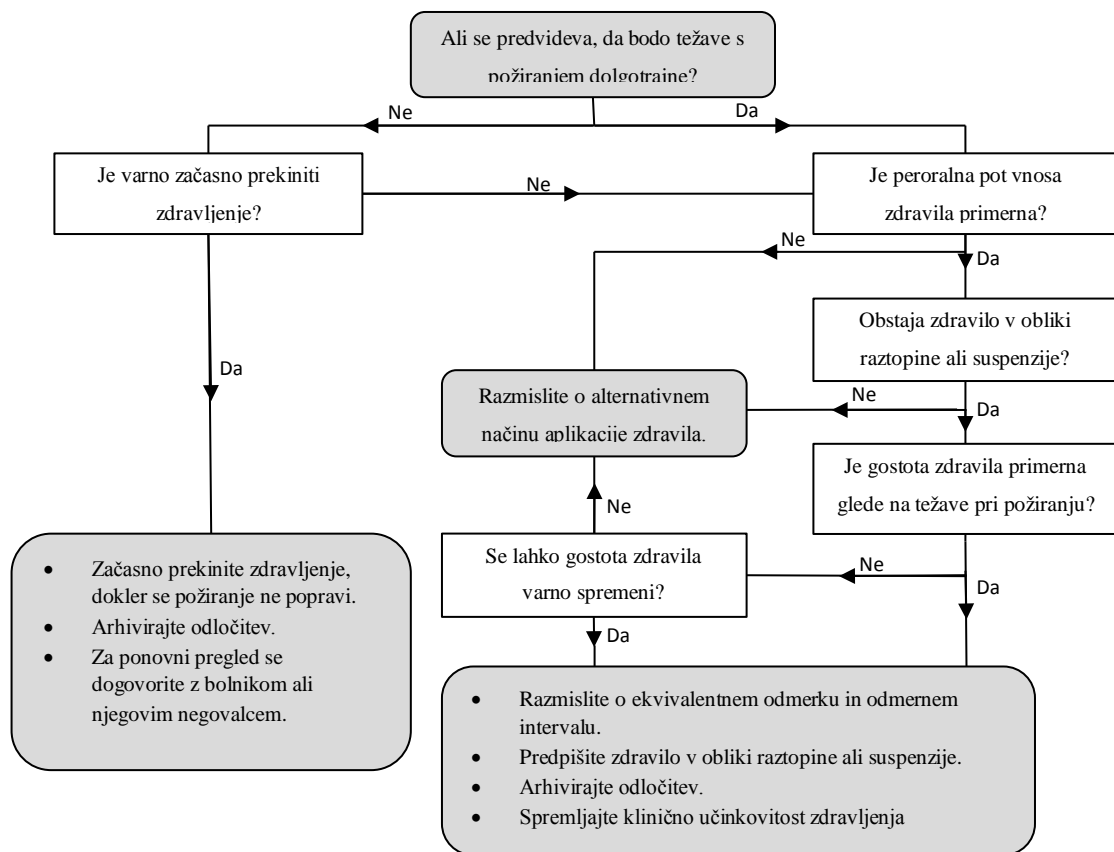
Ali se predvideva, da bodo težave s požiranjem dolgotrajne?

Ne

Da

Je varno začasno prekiniti zdravljenje?

Ne

Je peroralna pot vnosa zdravila primerna?

Ne

Da

Obstaja zdravilo v obliki raztopine ali suspenzije?

Da

Razmislite o alternativnem načinu aplikacije zdravila.

Ne

Da

Je gostota zdravila primerna glede na težave pri požiranju?

Ne

Se lahko gostota zdravila varno spremeni?

Ne

Da

Da

- Začasno prekinite zdravljenje, dokler se požiranje ne popravi.
- Arhivirajte odločitev.
- Za ponovni pregled se dogovorite z bolnikom ali njegovim negovalcem.

- Razmislite o ekvivalentnem odmerku in odmernem intervalu.
- Predpišite zdravilo v obliki raztopine ali suspenzije.
- Arhivirajte odločitev.
- Spremljajte klinično učinkovitost zdravljenja